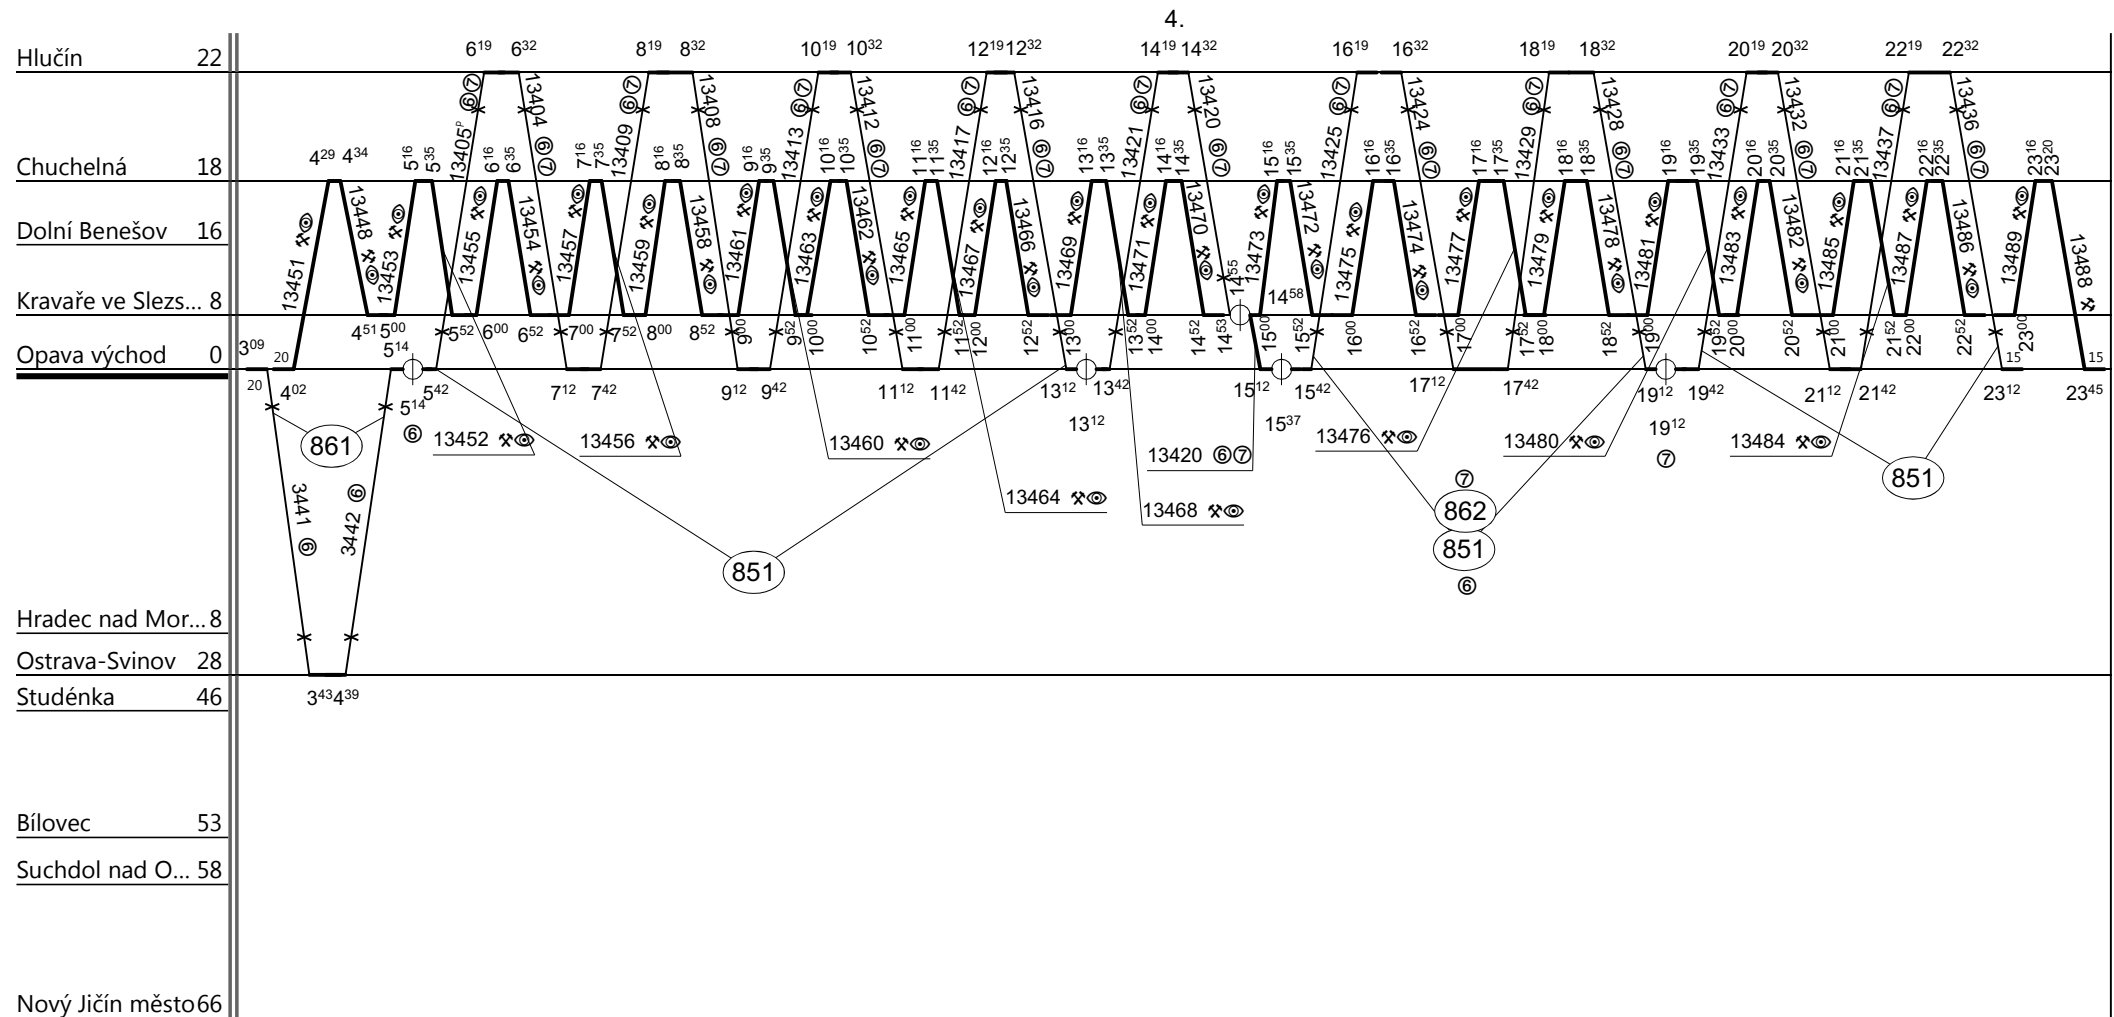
4.

Hlučín 22
Chuchelná 18
Dolní Benešov 16
Kravaře ve Slezs... 8
Opava východ 0
Hradec nad Mor... 8
Ostrava-Svinov 28
Studénka 46
Bílovec 53
Suchdol nad O... 58
Nový Jičín město 66

$6^{19}$ $6^{32}$ $8^{19}$ $8^{32}$ $10^{19}$ $10^{32}$ $12^{19}$ $12^{32}$ $14^{19}$ $14^{32}$ $16^{19}$ $16^{32}$ $18^{19}$ $18^{32}$ $20^{19}$ $20^{32}$ $22^{19}$ $22^{32}$

13405ᴾ ⑥⑦ 13404 ⑥⑦ 13409 ⑥⑦ 13408 ⑥⑦ 13413 ⑥⑦ 13412 ⑥⑦ 13417 ⑥⑦ 13416 ⑥⑦ 13421 ⑥⑦ 13420 ⑥⑦ 13425 ⑥⑦ 13424 ⑥⑦ 13429 ⑥⑦ 13428 ⑥⑦ 13433 ⑥⑦ 13432 ⑥⑦ 13437 ⑥⑦ 13436 ⑥⑦

$4^{29}$ $4^{34}$ $5^{16}$ $5^{35}$ $6^{16}$ $6^{35}$ $7^{16}$ $7^{35}$ $8^{16}$ $8^{35}$ $9^{16}$ $9^{35}$ $10^{16}$ $10^{35}$ $11^{16}$ $11^{35}$ $12^{16}$ $12^{35}$ $13^{16}$ $13^{35}$ $14^{16}$ $14^{35}$ $15^{16}$ $15^{35}$ $16^{16}$ $16^{35}$ $17^{16}$ $17^{35}$ $18^{16}$ $18^{35}$ $19^{16}$ $19^{35}$ $20^{16}$ $20^{35}$ $21^{16}$ $21^{35}$ $22^{16}$ $22^{35}$ $23^{16}$ $23^{20}$

13451 ⚒⊚ 13448 ⚒⊚ 13453 ⊚ 13455 ⚒⊚ 13454 ⚒⊚ 13457 ⚒⊚ 13459 ⚒⊚ 13458 ⚒⊚ 13461 ⚒⊚ 13463 ⚒⊚ 13462 ⚒⊚ 13465 ⚒⊚ 13467 ⚒⊚ 13466 ⚒⊚ 13469 ⚒⊚ 13471 ⚒⊚ 13470 ⚒⊚ 13473 ⚒⊚ 13472 ⚒⊚ 13475 ⚒⊚ 13474 ⚒⊚ 13477 ⚒⊚ 13479 ⚒⊚ 13478 ⚒⊚ 13481 ⚒⊚ 13483 ⚒⊚ 13482 ⚒⊚ 13485 ⚒⊚ 13487 ⚒⊚ 13486 ⚒⊚ 13489 ⚒⊚ 13488 ⚒

$14^{55}$ $14^{58}$

$3^{09}$ 20 $4^{51}$ $5^{00}$ $5^{14}$ $5^{52}$ $6^{00}$ $6^{52}$ $7^{00}$ $7^{52}$ $8^{00}$ $8^{52}$ $9^{00}$ $9^{52}$ $10^{00}$ $10^{52}$ $11^{00}$ $11^{52}$ $12^{00}$ $12^{52}$ $13^{00}$ $13^{52}$ $14^{00}$ $14^{52}$ $14^{53}$ $15^{00}$ $15^{52}$ $16^{00}$ $16^{52}$ $17^{00}$ $17^{52}$ $18^{00}$ $18^{52}$ $19^{00}$ $19^{52}$ $20^{00}$ $20^{52}$ $21^{00}$ $21^{52}$ $22^{00}$ $22^{52}$ 15 $23^{00}$ 15

20 $4^{02}$ $5^{14}$ $5^{42}$ $7^{12}$ $7^{42}$ $9^{12}$ $9^{42}$ $11^{12}$ $11^{42}$ $13^{12}$ $13^{42}$ $15^{12}$ $15^{42}$ $17^{12}$ $17^{42}$ $19^{12}$ $19^{42}$ $21^{12}$ $21^{42}$ $23^{12}$ $23^{45}$

861 ⑥ $13^{12}$ $15^{37}$ $19^{12}$ ⑦

13452 ⚒⊚ 13456 ⚒⊚ 13460 ⚒⊚ 13464 ⚒⊚ 13468 ⚒⊚ 13420 ⑥⑦ 13476 ⚒⊚ 13480 ⚒⊚ 13484 ⚒⊚

3441 ⑥ 3442 ⑥

851 ⑦ 862 851 ⑥ 851

$3^{43}$ $4^{39}$